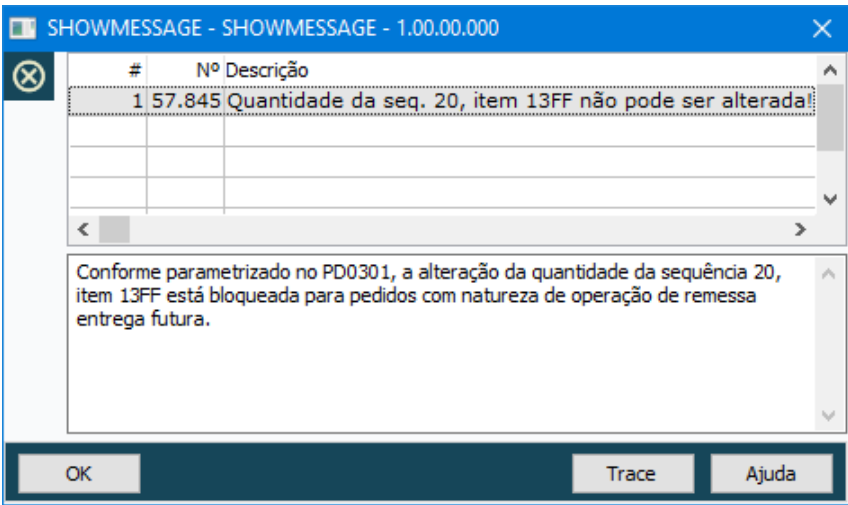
SHOWMESSAGE - SHOWMESSAGE - 1.00.00.000

| # | Nº | Descrição |
|---|---|---|
| 1 | 57.845 | Quantidade da seq. 20, item 13FF não pode ser alterada! |

Conforme parametrizado no PD0301, a alteração da quantidade da sequência 20, item 13FF está bloqueada para pedidos com natureza de operação de remessa entrega futura.

OK

Trace

Ajuda